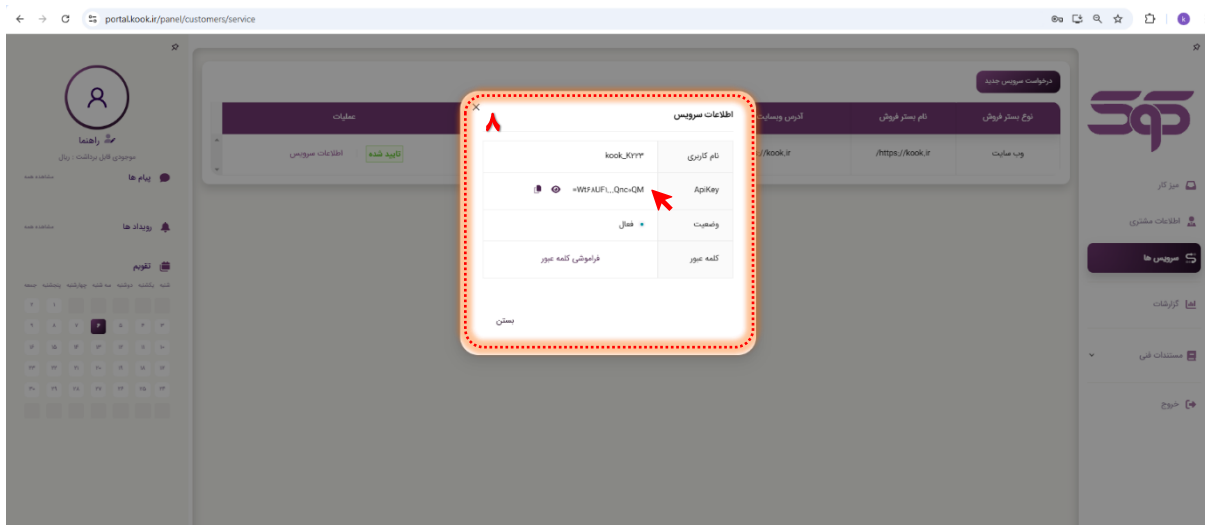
portal.kook.ir/panel/customers/service

راهنما
موجودی قابل برداشت : ریال

پیام ها
رویداد ها
تقویم

درخواست سرویس جدید

| نوع بستر فروش | نام بستر فروش | آدرس وبسایت | عملیات |
|---|---|---|---|
| وب سایت | https://kook.ir/ | kook.ir/ | تایید شده اطلاعات سرویس |

میز کار
اطلاعات مشتری
سرویس ها
گزارشات
مستندات فنی
خروج

اطلاعات سرویس
۸

| نام کاربری | kook_K۲۲۳ |
|---|---|
| ApiKey | =Wt۶AUF\...Qnc=QM |
| وضعیت | فعال |
| کلمه عبور | فراموشی کلمه عبور |

بستن